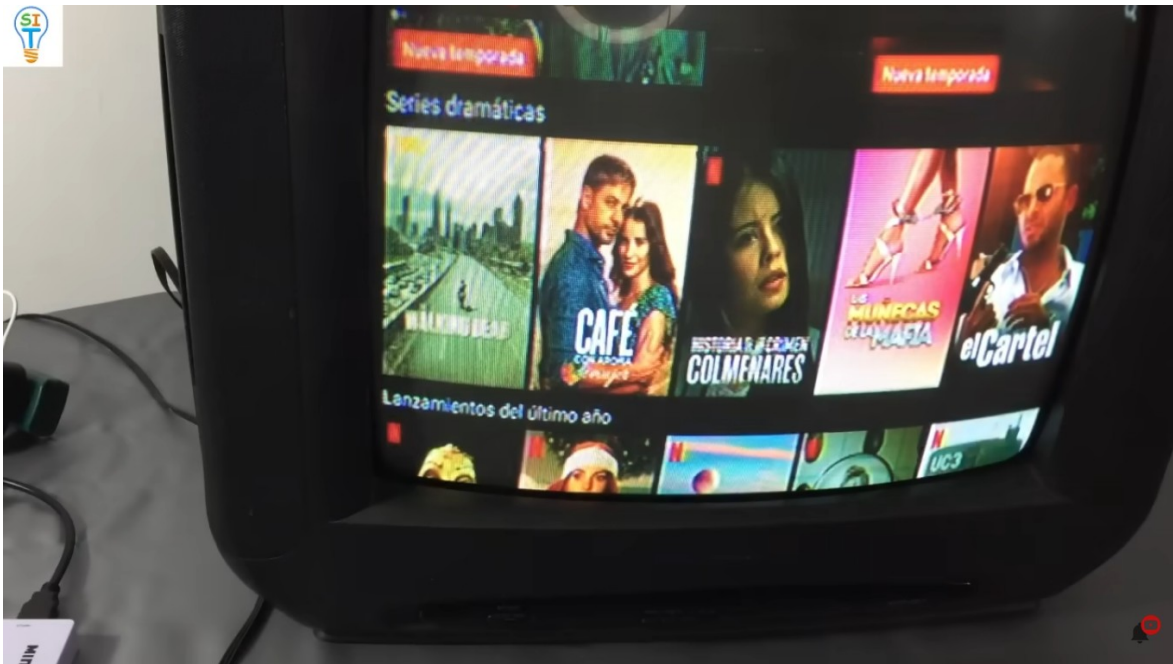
SI
T

Nueva temporada

Nueva temporada

Series dramáticas

WALKING DEAD

CAFÉ CON AROMA DE MUJER

HISTORIA DE UN CRIMEN COLMENARES

LAS MUÑECAS DE LA MAFIA

el Cartel

Lanzamientos del último año

N

N

N

UC3